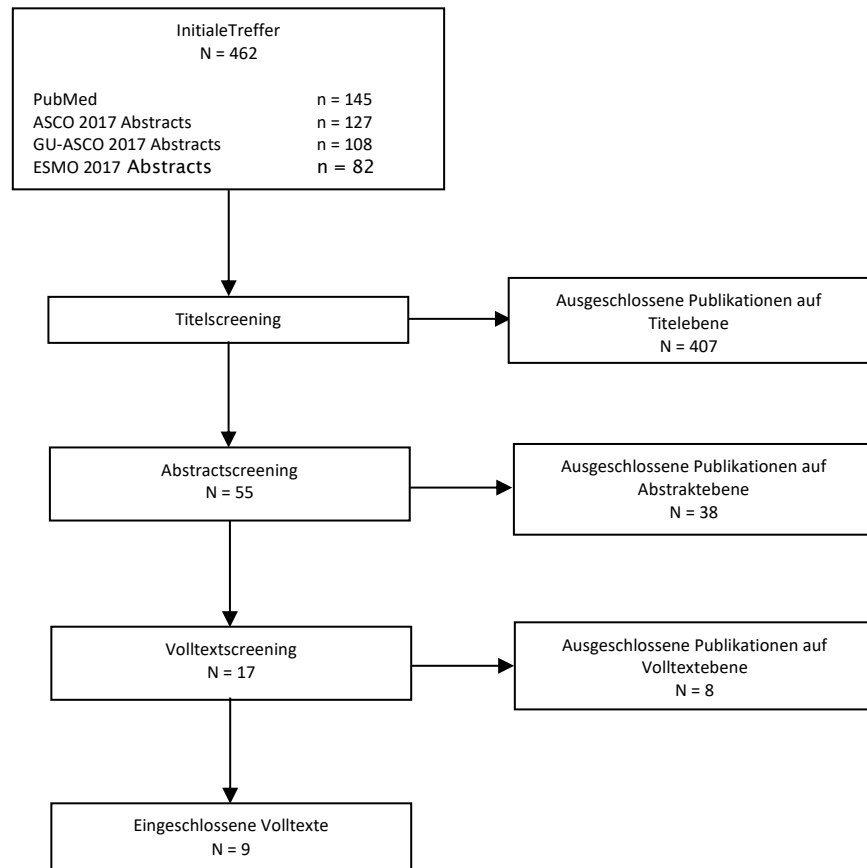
InitialeTreffer
N = 462

PubMed n = 145
ASCO 2017 Abstracts n = 127
GU-ASCO 2017 Abstracts n = 108
ESMO 2017 Abstracts n = 82

Titelscreening

Ausgeschlossene Publikationen auf Titelebene
N = 407

Abstractscreening
N = 55

Ausgeschlossene Publikationen auf Abstraktebene
N = 38

Volltextscreening
N = 17

Ausgeschlossene Publikationen auf Volltextebene
N = 8

Eingeschlossene Volltexte
N = 9